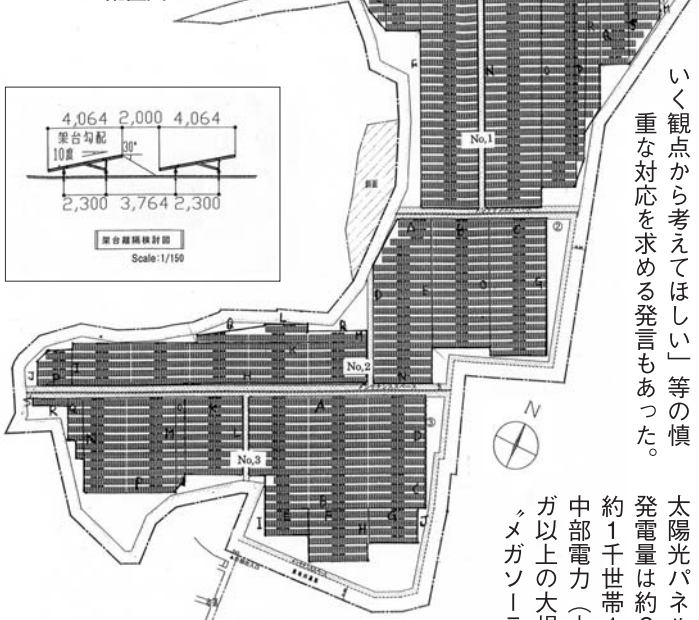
4,064 2,000 4,064
架台勾配
10度
30°
2,300 3,764 2,300
架台離隔検討図
Scale:1/150

No,1
No,2
No,3
N

いく観点から考えてほしい」等の慎重な対応を求める発言もあった。

太陽光パネル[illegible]
発電量は約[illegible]
約1千世帯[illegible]
中部電力（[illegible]
ガ以上の大規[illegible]
〝メガソーラ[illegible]